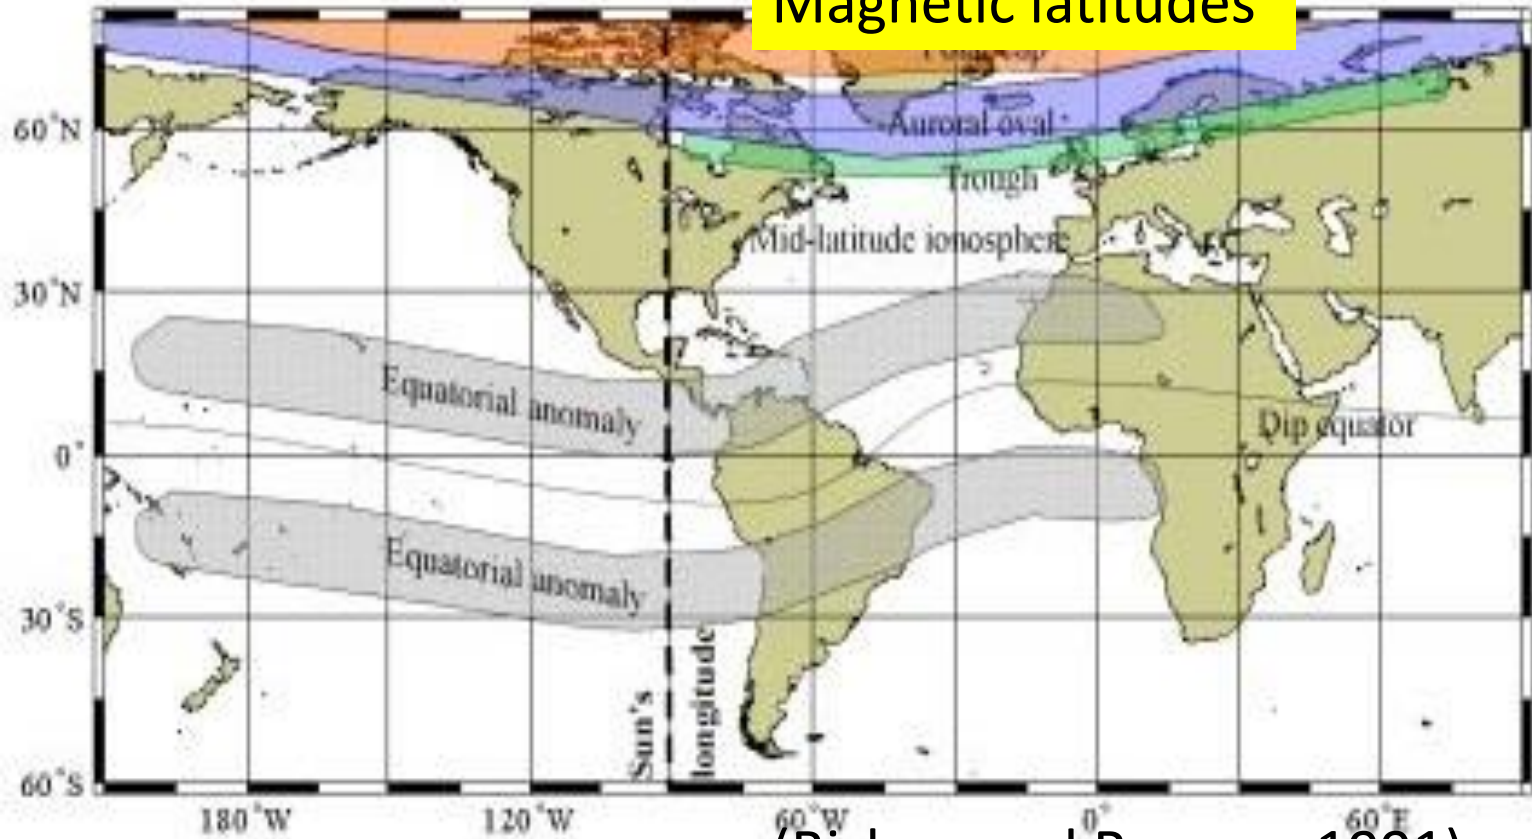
Magnetic latitudes

Polar cap

Auroral oval

Trough

Mid-latitude ionosphere

60°N

30°N

0°

30°S

60°S

Equatorial anomaly

Equatorial anomaly

Dip equator

Sun's longitude

180°W

120°W

60°W

0°

60°E

(Rishbeth and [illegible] 1991)